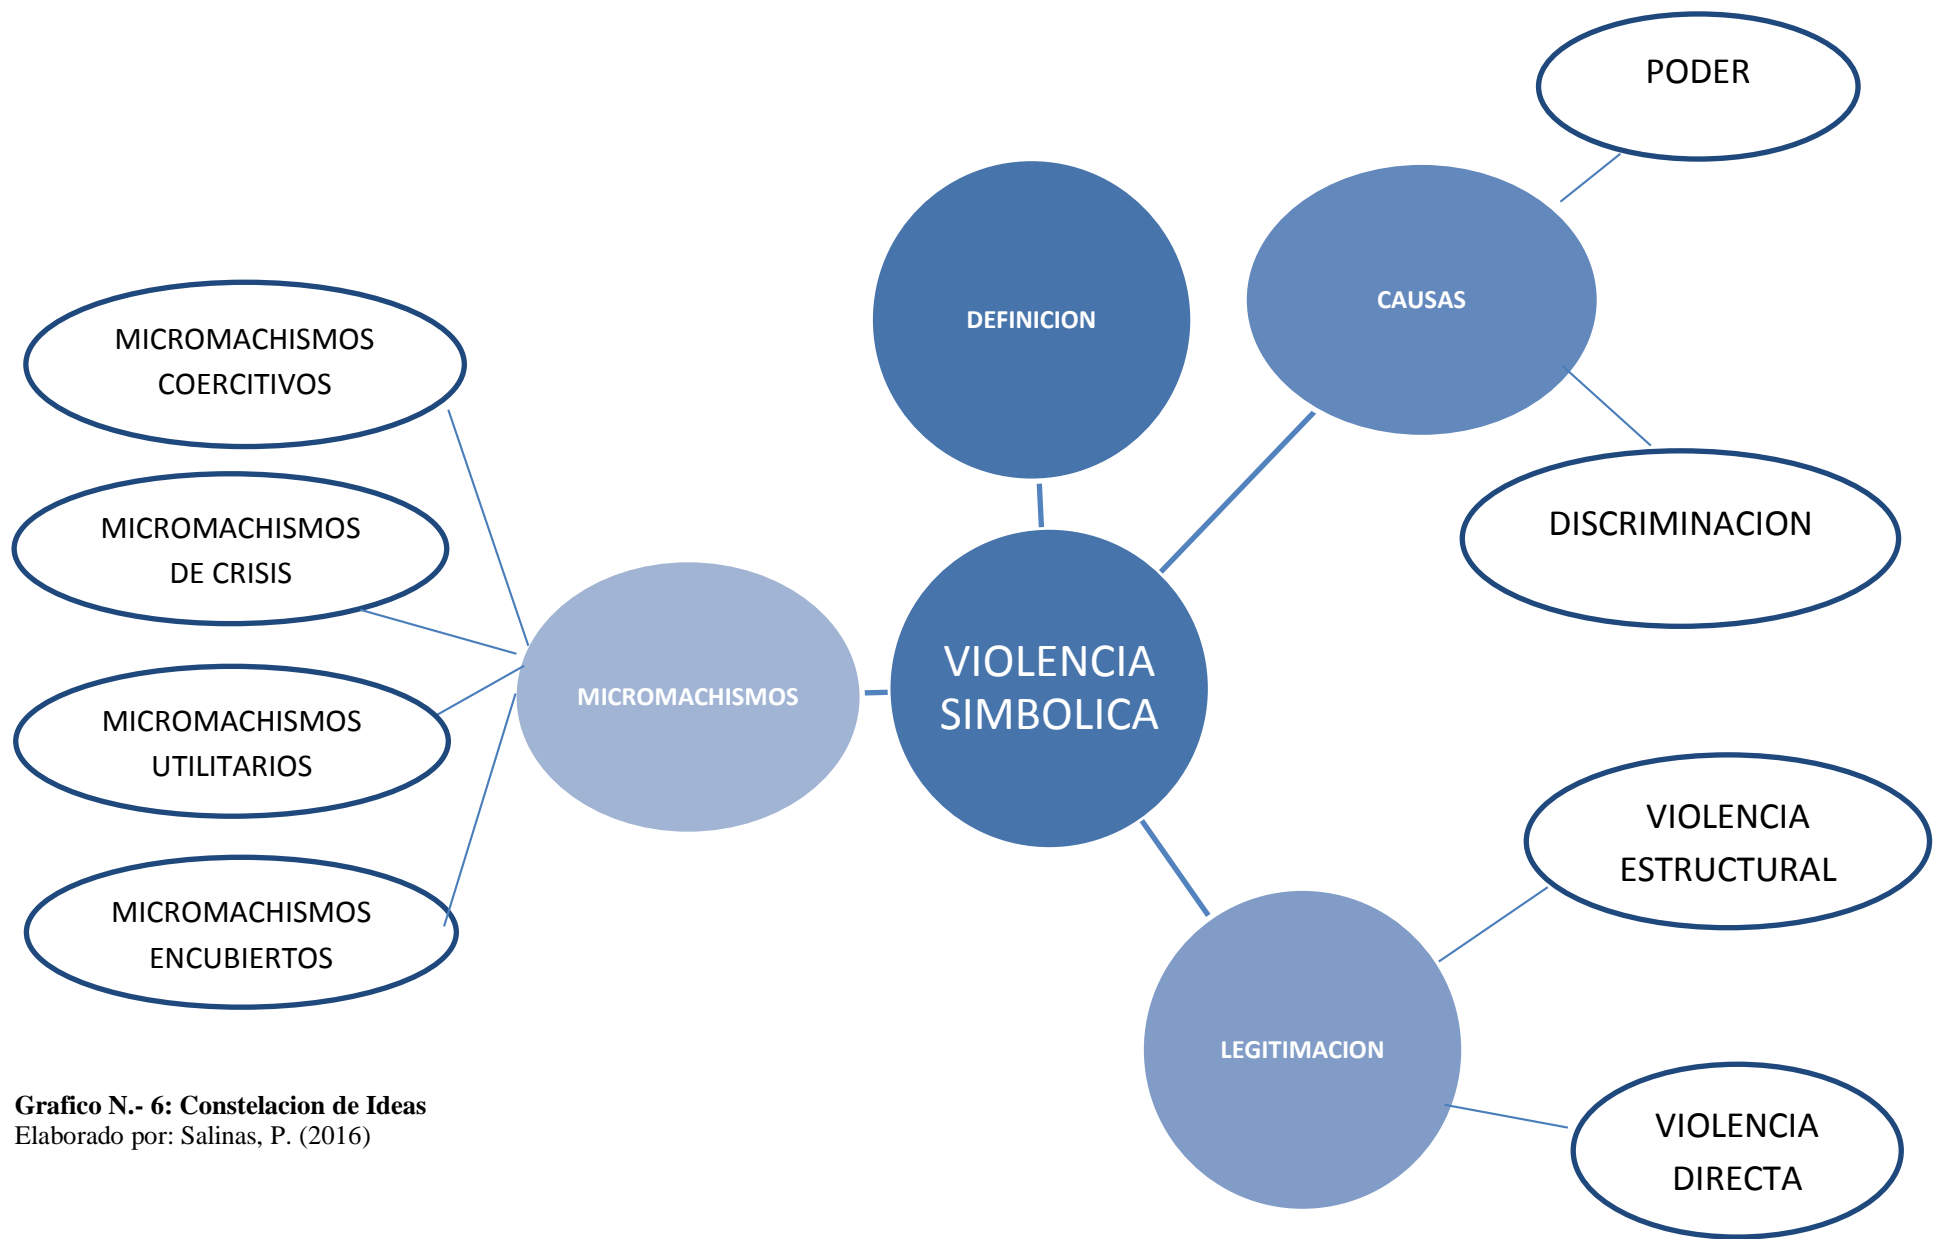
PODER

DEFINICION

CAUSAS

MICROMACHISMOS COERCITIVOS

DISCRIMINACION

MICROMACHISMOS DE CRISIS

MICROMACHISMOS

VIOLENCIA SIMBOLICA

MICROMACHISMOS UTILITARIOS

VIOLENCIA ESTRUCTURAL

MICROMACHISMOS ENCUBIERTOS

LEGITIMACION

VIOLENCIA DIRECTA

**Grafico N.- 6: Constelacion de Ideas**
Elaborado por: Salinas, P. (2016)